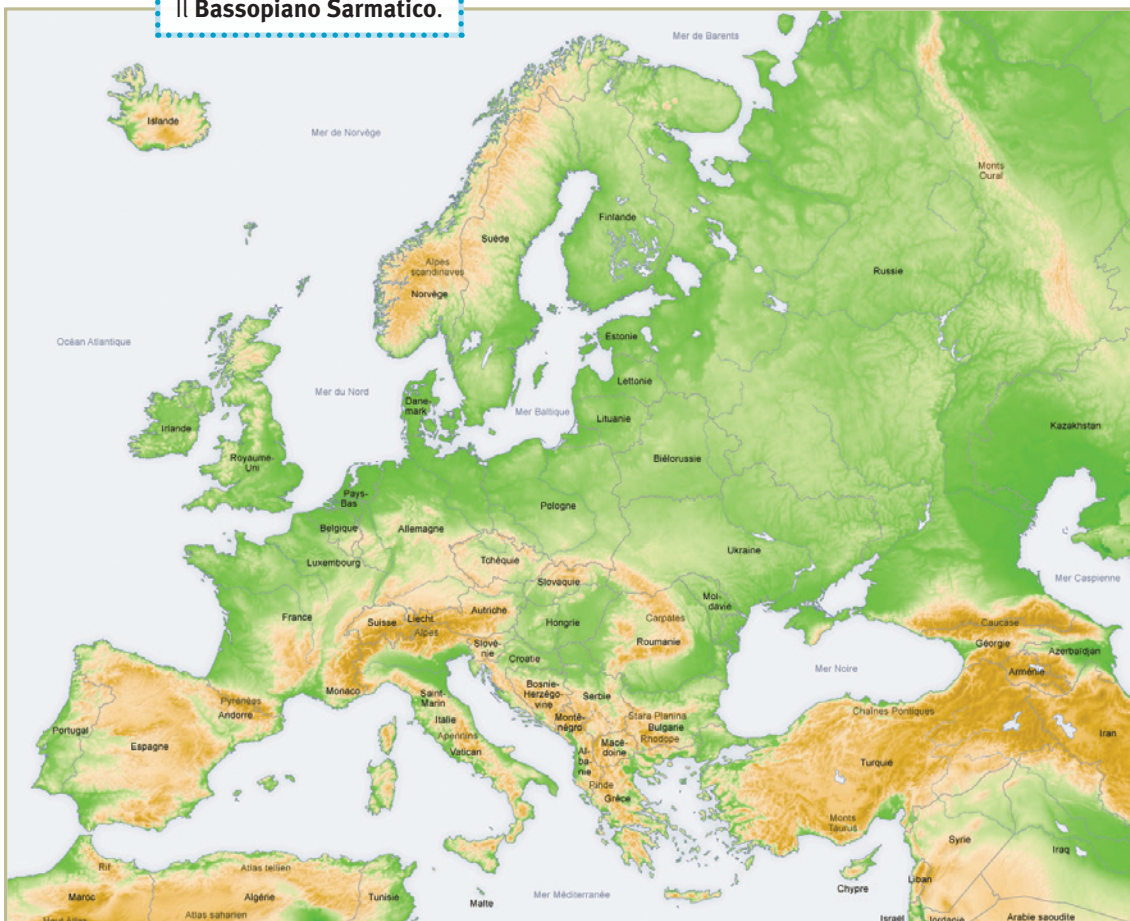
Il Bassopiano Sarmatico.

Mer de Barents
Islande
Mer de Norvège
Monts Oural
Finlande
Suède
Alpes scandinaves
Norvège
Russie
Océan Atlantique
Estonie
Lettonie
Mer du Nord
Dane-mark
Mer Baltique
Lituanie
Kazakhstan
Irlande
Royaume-Uni
Biélorussie
Pays-Bas
Pologne
Belgique
Allemagne
Ukraine
Luxembourg
Tchéquie
Slovaquie
Mer Caspienne
Mol-davie
France
Autriche
Carpates
Suisse
Liecht.
Hongrie
Caucase
Alpes
Slové-nie
Roumanie
Géorgie
Croatie
Mer Noire
Azerbaïdjan
Arménie
Monaco
Bosnie-Herzégo-vine
Serbie
Pyrénées
Andorre
Saint-Marin
Chaînes Pontiques
Italie
Monté-négro
Stara Planina
Bulgarie
Portugal
Espagne
Apennins
Rhodope
Iran
Vatican
Macé-doine
Al-ba-nie
Turquie
Pinde
Grèce
Monts Taurus
Syrie
Rif
Atlas tellien
Iraq
Maroc
Algérie
Tunisie
Chypre
Liban
Malte
Mer Méditerranée
Atlas saharien
Israël
Jordanie
Arabie saoudite